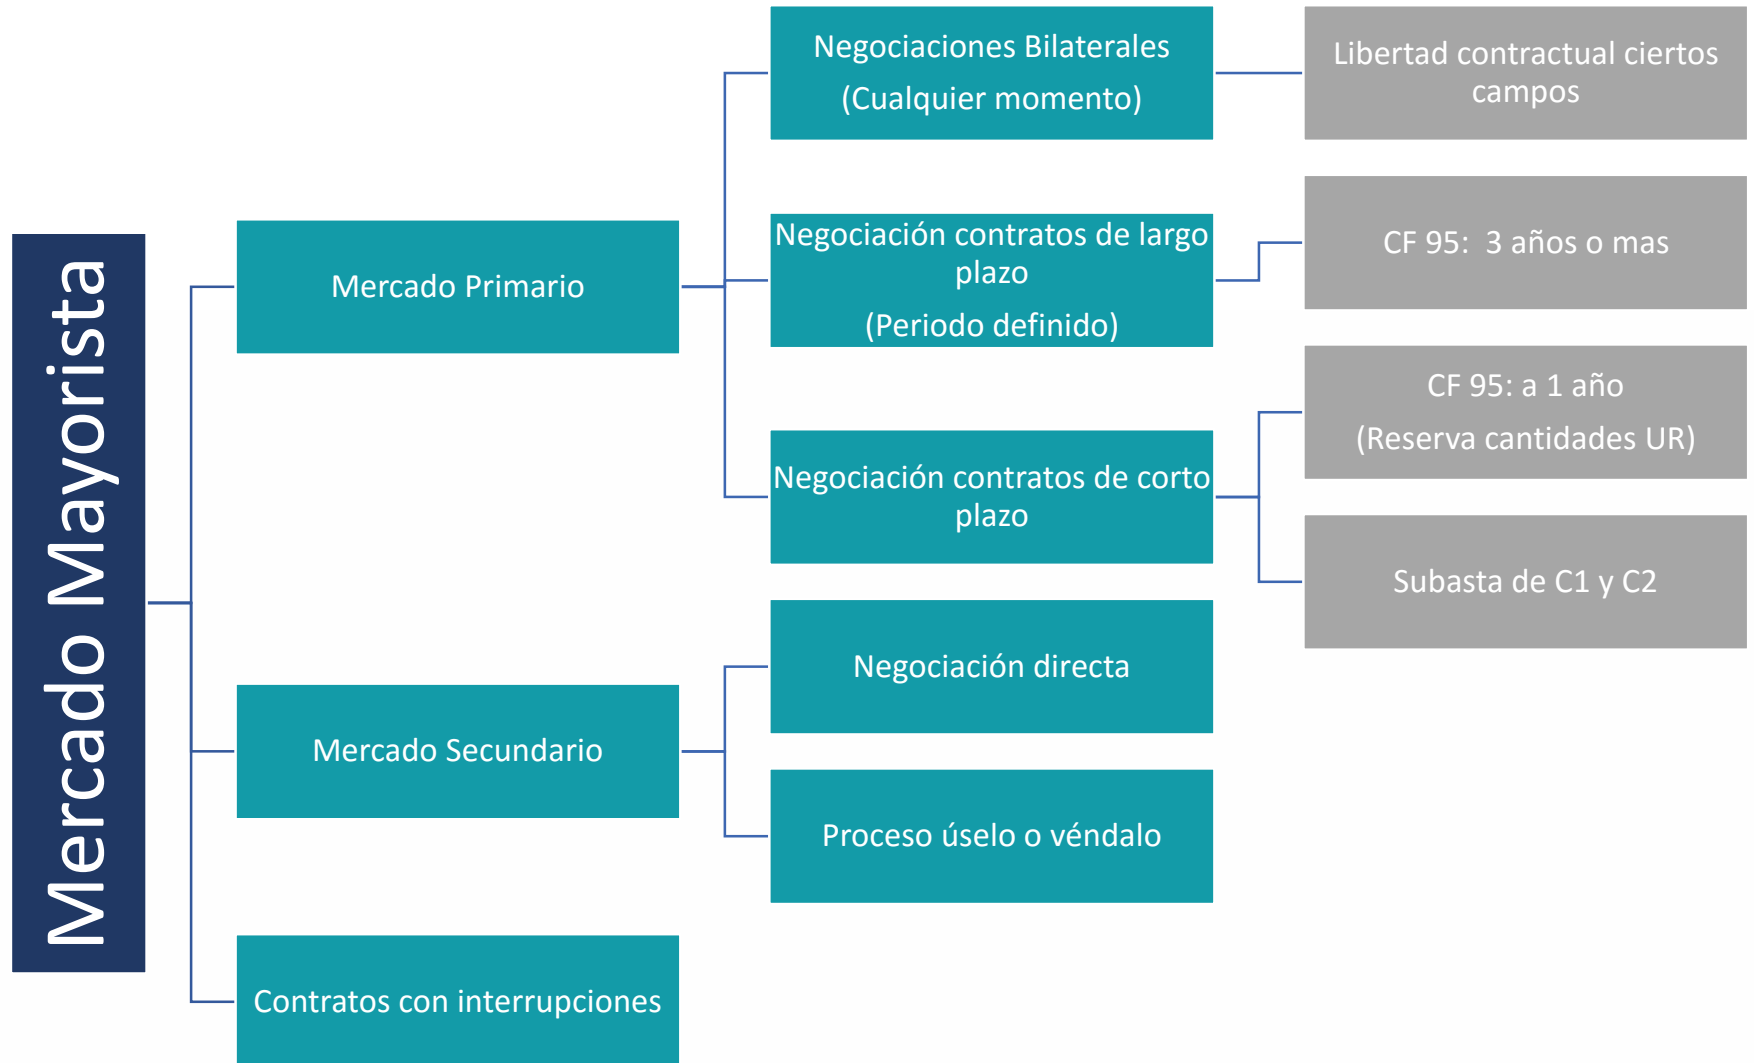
Mercado Mayorista

Mercado Primario

Negociaciones Bilaterales
(Cualquier momento)

Libertad contractual ciertos campos

Negociación contratos de largo plazo
(Periodo definido)

CF 95: 3 años o mas

Negociación contratos de corto plazo

CF 95: a 1 año
(Reserva cantidades UR)

Subasta de C1 y C2

Mercado Secundario

Negociación directa

Proceso úselo o véndalo

Contratos con interrupciones